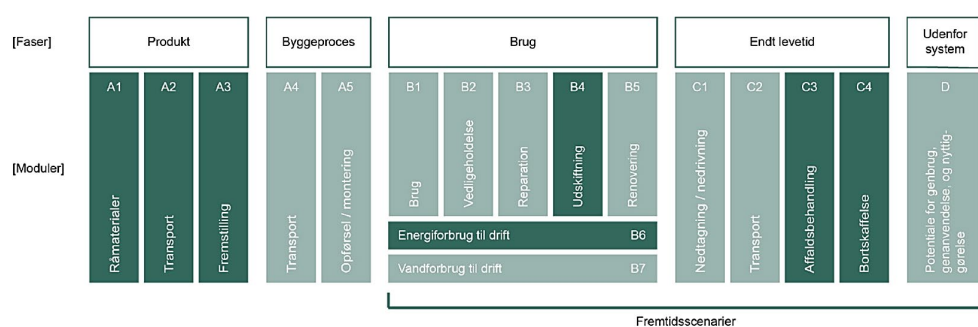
[Faser]

Produkt

Byggeproces

Brug

Endt levetid

Udenfor system

[Moduler]

A1
Råmaterialer

A2
Transport

A3
Fremstilling

A4
Transport

A5
Opførsel / montering

B1
Brug

B2
Vedligeholdelse

B3
Reparation

B4
Udskiftning

B5
Renovering

Energiforbrug til drift B6

Vandforbrug til drift B7

C1
Nedtagning / nedrivning

C2
Transport

C3
Affaldsbehandling

C4
Bortskaffelse

D
Potentiale for genbrug, genanvendelse, og nyttiggørelse

Fremtidsscenarier